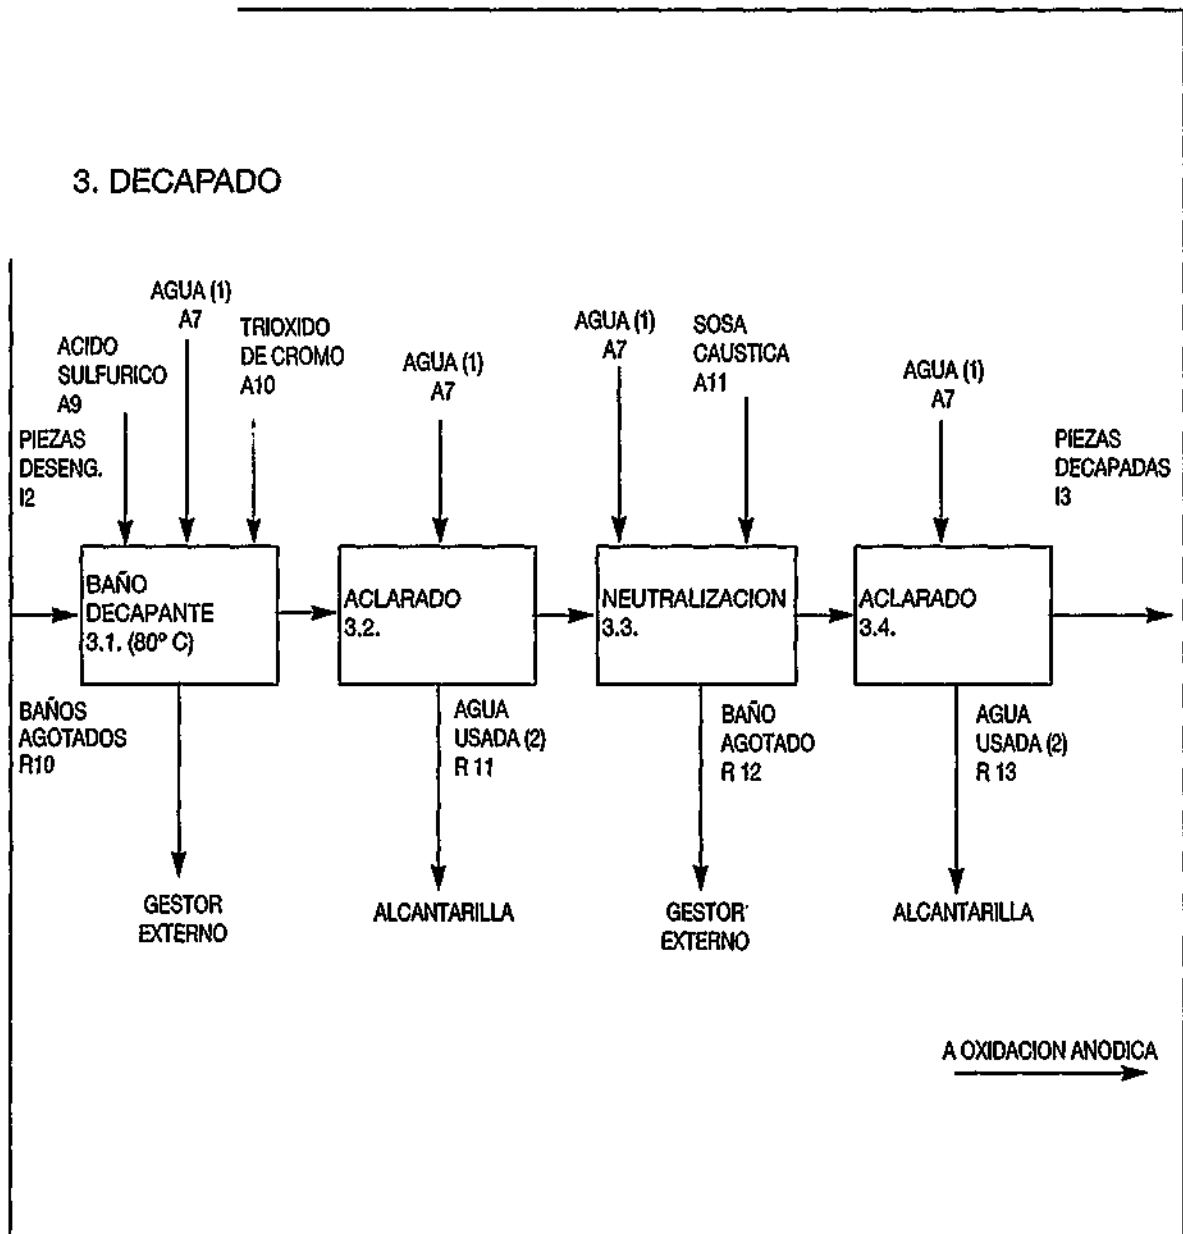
3. DECAPADO

AGUA (1)
A7

ACIDO
SULFURICO
A9

TRIOXIDO
DE CROMO
A10

AGUA (1)
A7

AGUA (1)
A7

SOSA
CAUSTICA
A11

AGUA (1)
A7

PIEZAS
DESENG.
I2

PIEZAS
DECAPADAS
I3

BAÑO
DECAPANTE
3.1. (80° C)

ACLARADO
3.2.

NEUTRALIZACION
3.3.

ACLARADO
3.4.

BAÑOS
AGOTADOS
R10

AGUA
USADA (2)
R 11

BAÑO
AGOTADO
R 12

AGUA
USADA (2)
R 13

GESTOR
EXTERNO

ALCANTARILLA

GESTOR
EXTERNO

ALCANTARILLA

A OXIDACION ANODICA